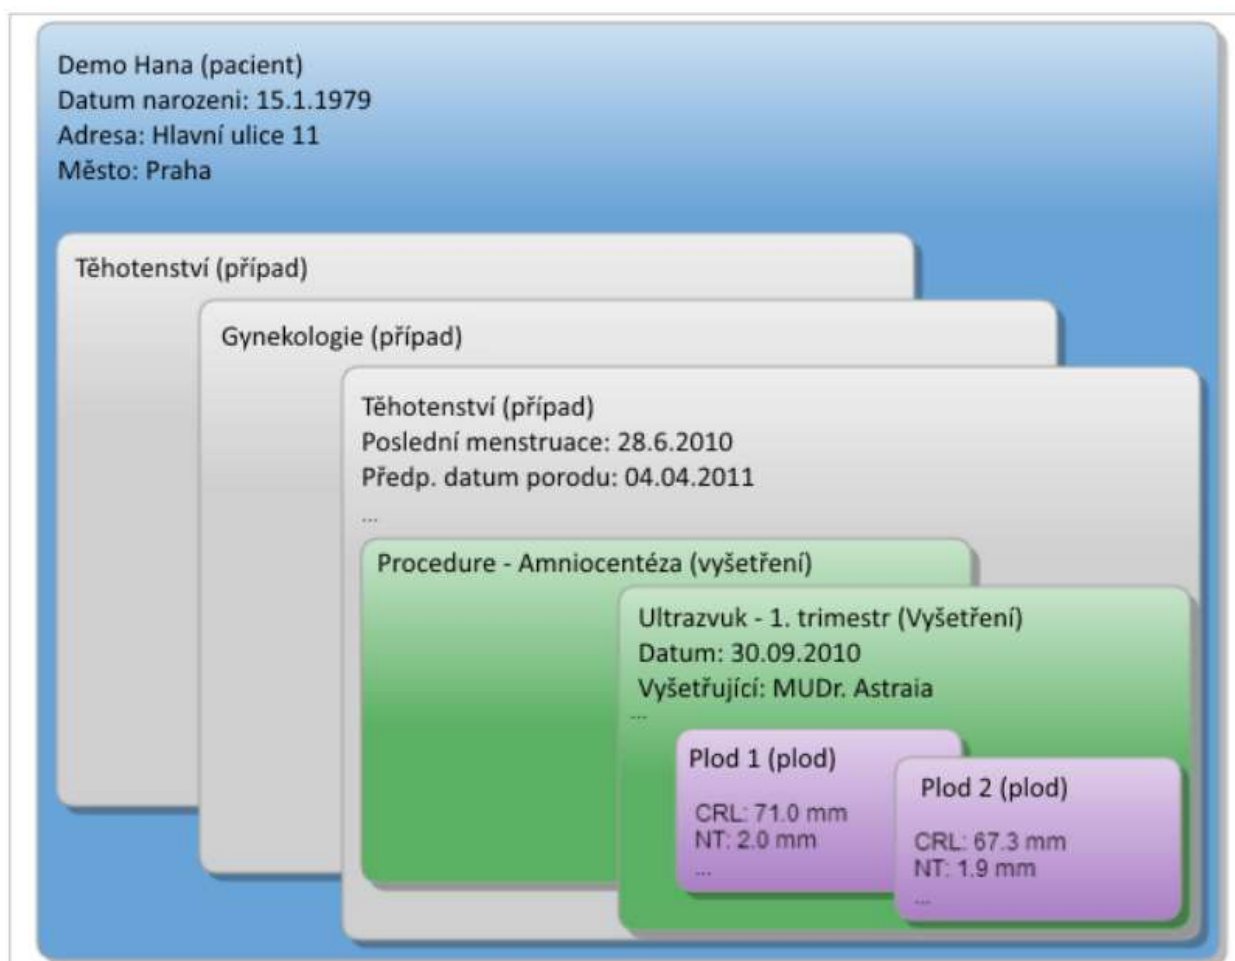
Demo Hana (pacient)
Datum narozeni: 15.1.1979
Adresa: Hlavní ulice 11
Město: Praha

Těhotenství (případ)

Gynekologie (případ)

Těhotenství (případ)
Poslední menstruace: 28.6.2010
Předp. datum porodu: 04.04.2011
...

Procedure - Amniocentéza (vyšetření)

Ultrazvuk - 1. trimestr (Vyšetření)
Datum: 30.09.2010
Vyšetřující: MUDr. Astraia
...

Plod 1 (plod)
CRL: 71.0 mm
NT: 2.0 mm
...

Plod 2 (plod)
CRL: 67.3 mm
NT: 1.9 mm
...